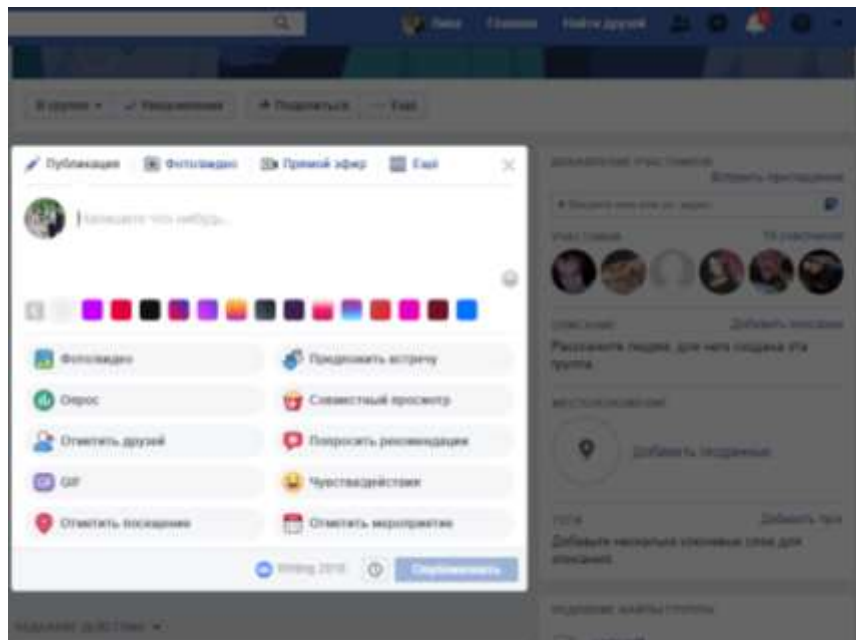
Лиза Главная Найти друзей

В группе Уведомления Поделиться Ещё

Публикация Фото/видео Прямой эфир Ещё

Напишите что-нибудь...

Фото/видео
Предложить встречу
Опрос
Совместный просмотр
Отметить друзей
Попросить рекомендации
GIF
Чувства/действия
Отметить посещение
Отметить мероприятие

Writing 2018
Опубликовать

ДОБАВЛЕНИЕ УЧАСТНИКОВ
Отправить приглашения
Введите имя или эл. адрес

УЧАСТНИКИ
15 участников

ОПИСАНИЕ
Добавить описание
Расскажите людям, для чего создана эта группа.

МЕСТОПОЛОЖЕНИЕ
Добавить геоданные

ТЕГИ
Добавить теги
Добавьте несколько ключевых слов для описания.

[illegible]